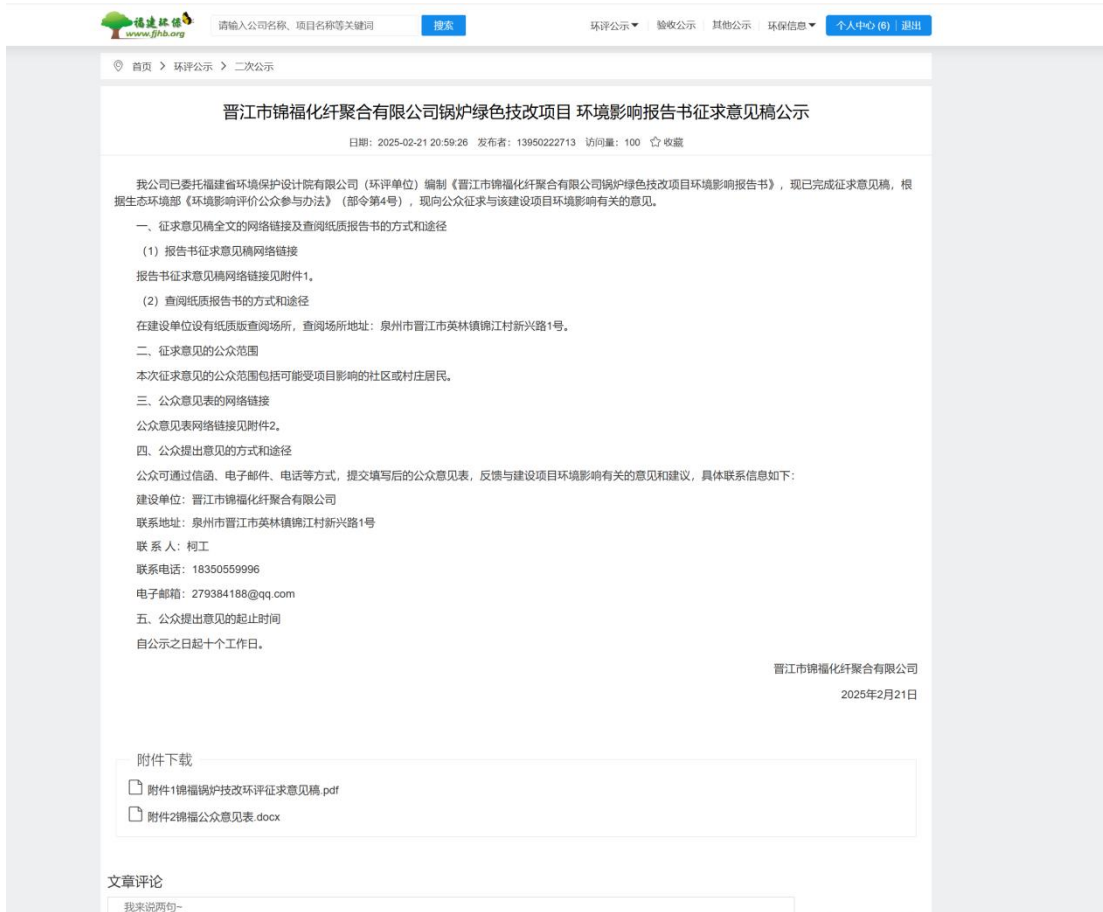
福建环保
www.fjhb.org

请输入公司名称、项目名称等关键词 搜索

环评公示▼ 验收公示 其他公示 环保信息▼ 个人中心 (6) | 退出

首页 > 环评公示 > 二次公示

晋江市锦福化纤聚合有限公司锅炉绿色技改项目 环境影响报告书征求意见稿公示

日期：2025-02-21 20:59:26 发布者：13950222713 访问量：100 收藏

我公司已委托福建省环境保护设计院有限公司（环评单位）编制《晋江市锦福化纤聚合有限公司锅炉绿色技改项目环境影响报告书》，现已完成征求意见稿，根据生态环境部《环境影响评价公众参与办法》（部令第4号），现向公众征求与该建设项目环境影响有关的意见。

一、征求意见稿全文的网络链接及查阅纸质报告书的方式和途径

（1）报告书征求意见稿网络链接

报告书征求意见稿网络链接见附件1。

（2）查阅纸质报告书的方式和途径

在建设单位设有纸质版查阅场所，查阅场所地址：泉州市晋江市英林镇锦江村新兴路1号。

二、征求意见的公众范围

本次征求意见的公众范围包括可能受项目影响的社区或村庄居民。

三、公众意见表的网络链接

公众意见表网络链接见附件2。

四、公众提出意见的方式和途径

公众可通过信函、电子邮件、电话等方式，提交填写后的公众意见表，反馈与建设项目环境影响有关的意见和建议，具体联系信息如下：

建设单位：晋江市锦福化纤聚合有限公司

联系地址：泉州市晋江市英林镇锦江村新兴路1号

联 系 人：柯工

联系电话：18350559996

电子邮箱：279384188@qq.com

五、公众提出意见的起止时间

自公示之日起十个工作日。

晋江市锦福化纤聚合有限公司

2025年2月21日

附件下载

附件1锦福锅炉技改环评征求意见稿.pdf

附件2锦福公众意见表.docx

文章评论

我来说两句~